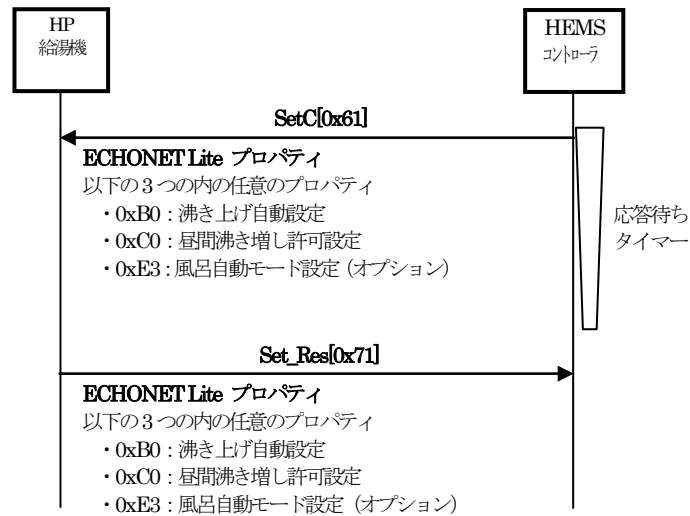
HP
給湯機

HEMS
コントローラ

SetC[0x61]

ECHONET Lite プロパティ
以下の３つの内の任意のプロパティ
・0xB0：沸き上げ自動設定
・0xC0：昼間沸き増し許可設定
・0xE3：風呂自動モード設定（オプション）

応答待ち
タイマー

Set_Res[0x71]

ECHONET Lite プロパティ
以下の３つの内の任意のプロパティ
・0xB0：沸き上げ自動設定
・0xC0：昼間沸き増し許可設定
・0xE3：風呂自動モード設定（オプション）